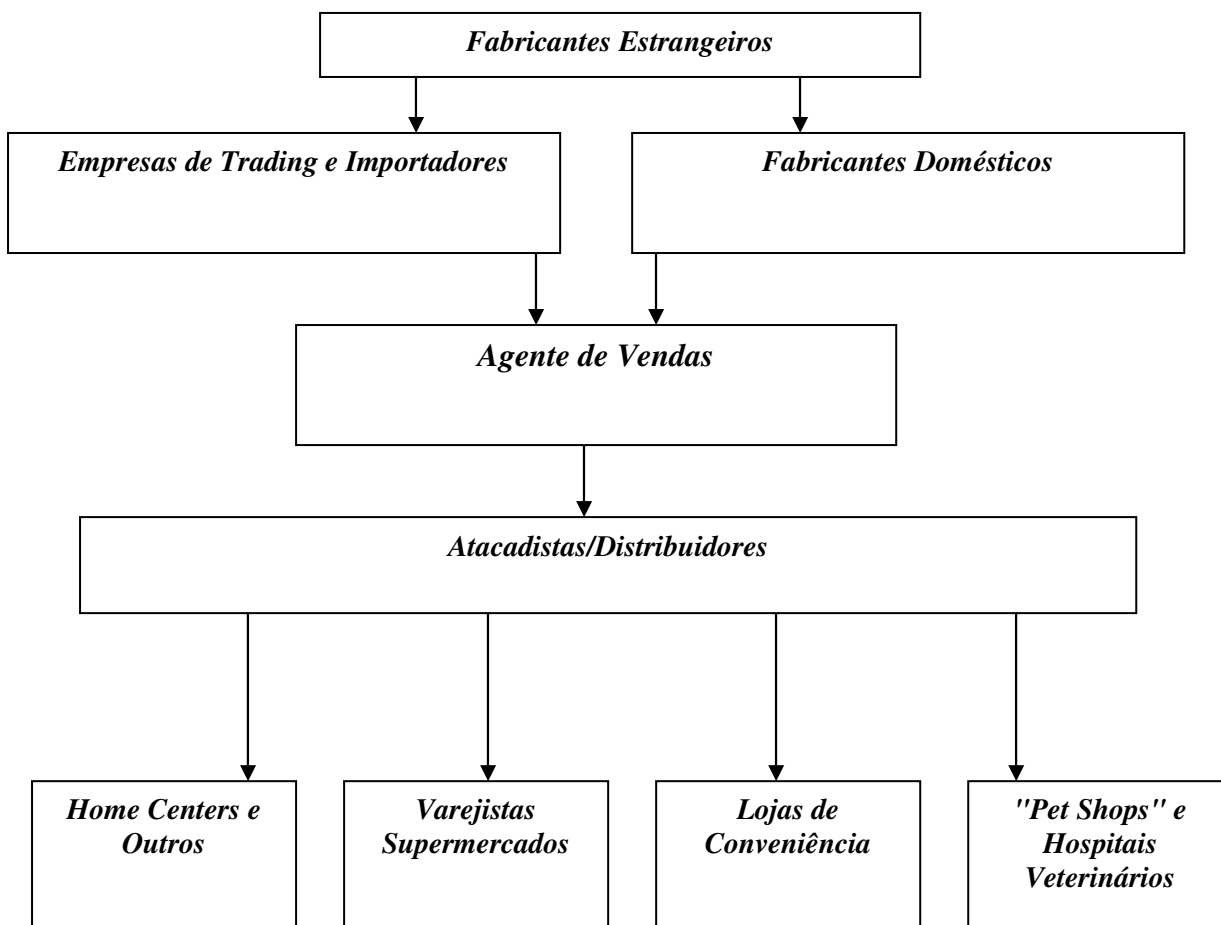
Fabricantes Estrangeiros

Empresas de Trading e Importadores

Fabricantes Domésticos

Agente de Vendas

Atacadistas/Distribuidores

Home Centers e Outros

Varejistas Supermercados

Lojas de Conveniência

"Pet Shops" e Hospitais Veterinários